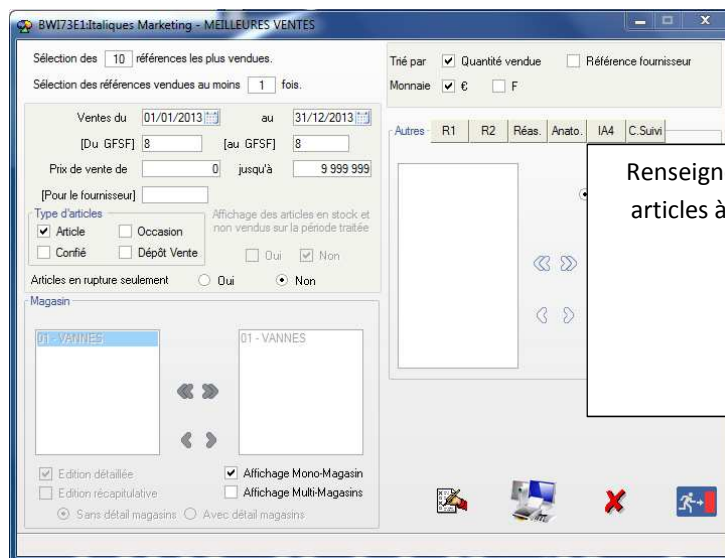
BWI73E1:Italiques Marketing - MEILLEURES VENTES

Sélection des 10 références les plus vendues.

Sélection des références vendues au moins 1 fois.

Trié par ☑ Quantité vendue ☐ Référence fournisseur

Monnaie ☑ € ☐ F

Ventes du 01/01/2013 au 31/12/2013

[Du GFSF] 8 [au GFSF] 8

Prix de vente de 0 jusqu'à 9 999 999

[Pour le fournisseur]

Type d'articles

☑ Article ☐ Occasion

☐ Confié ☐ Dépôt Vente

Affichage des articles en stock et non vendus sur la période traitée

☐ Oui ☑ Non

Articles en rupture seulement ○ Oui ⦿ Non

Magasin

01 - VANNES

01 - VANNES

☑ Edition détaillée

☐ Edition récapitulative

⦿ Sans détail magasins ○ Avec détail magasins

☑ Affichage Mono-Magasin

☐ Affichage Multi-Magasins

Autres R1 R2 Réas. Anato. IA4 C.Suivi

Renseign
articles à